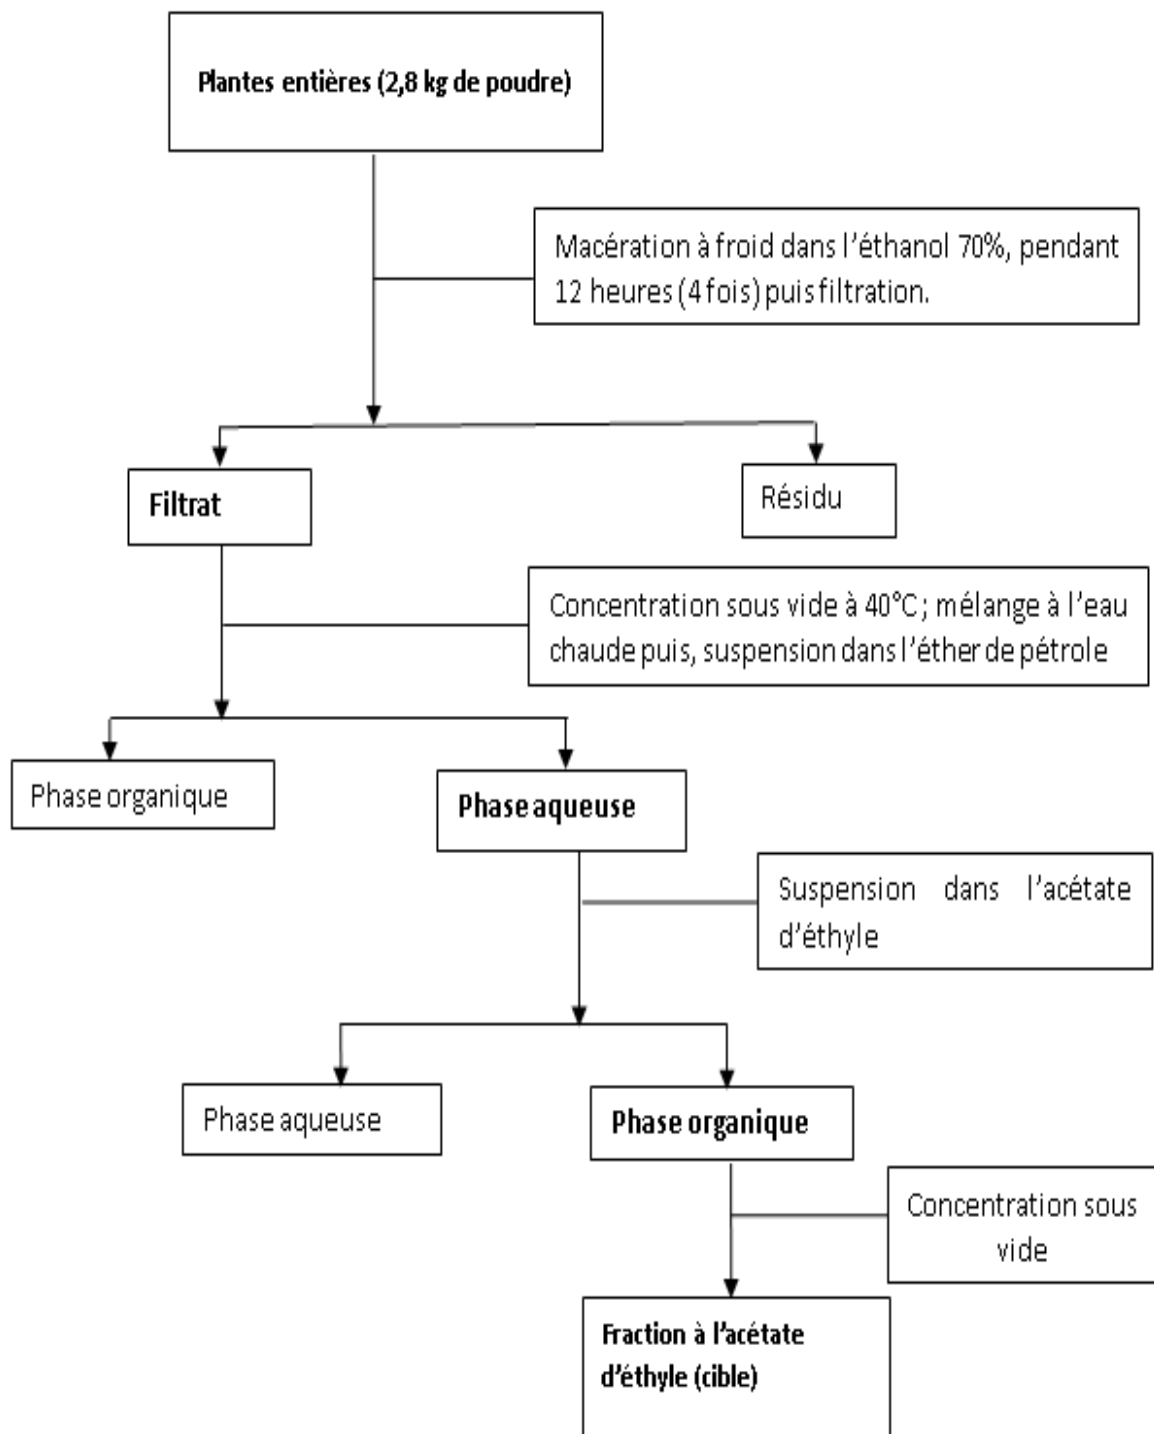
Plantes entières (2,8 kg de poudre)

Macération à froid dans l'éthanol 70%, pendant 12 heures (4 fois) puis filtration.

Filtrat

Résidu

Concentration sous vide à 40°C ; mélange à l'eau chaude puis, suspension dans l'éther de pétrole

Phase organique

Phase aqueuse

Suspension dans l'acétate d'éthyle

Phase aqueuse

Phase organique

Concentration sous vide

Fraction à l'acétate d'éthyle (cible)